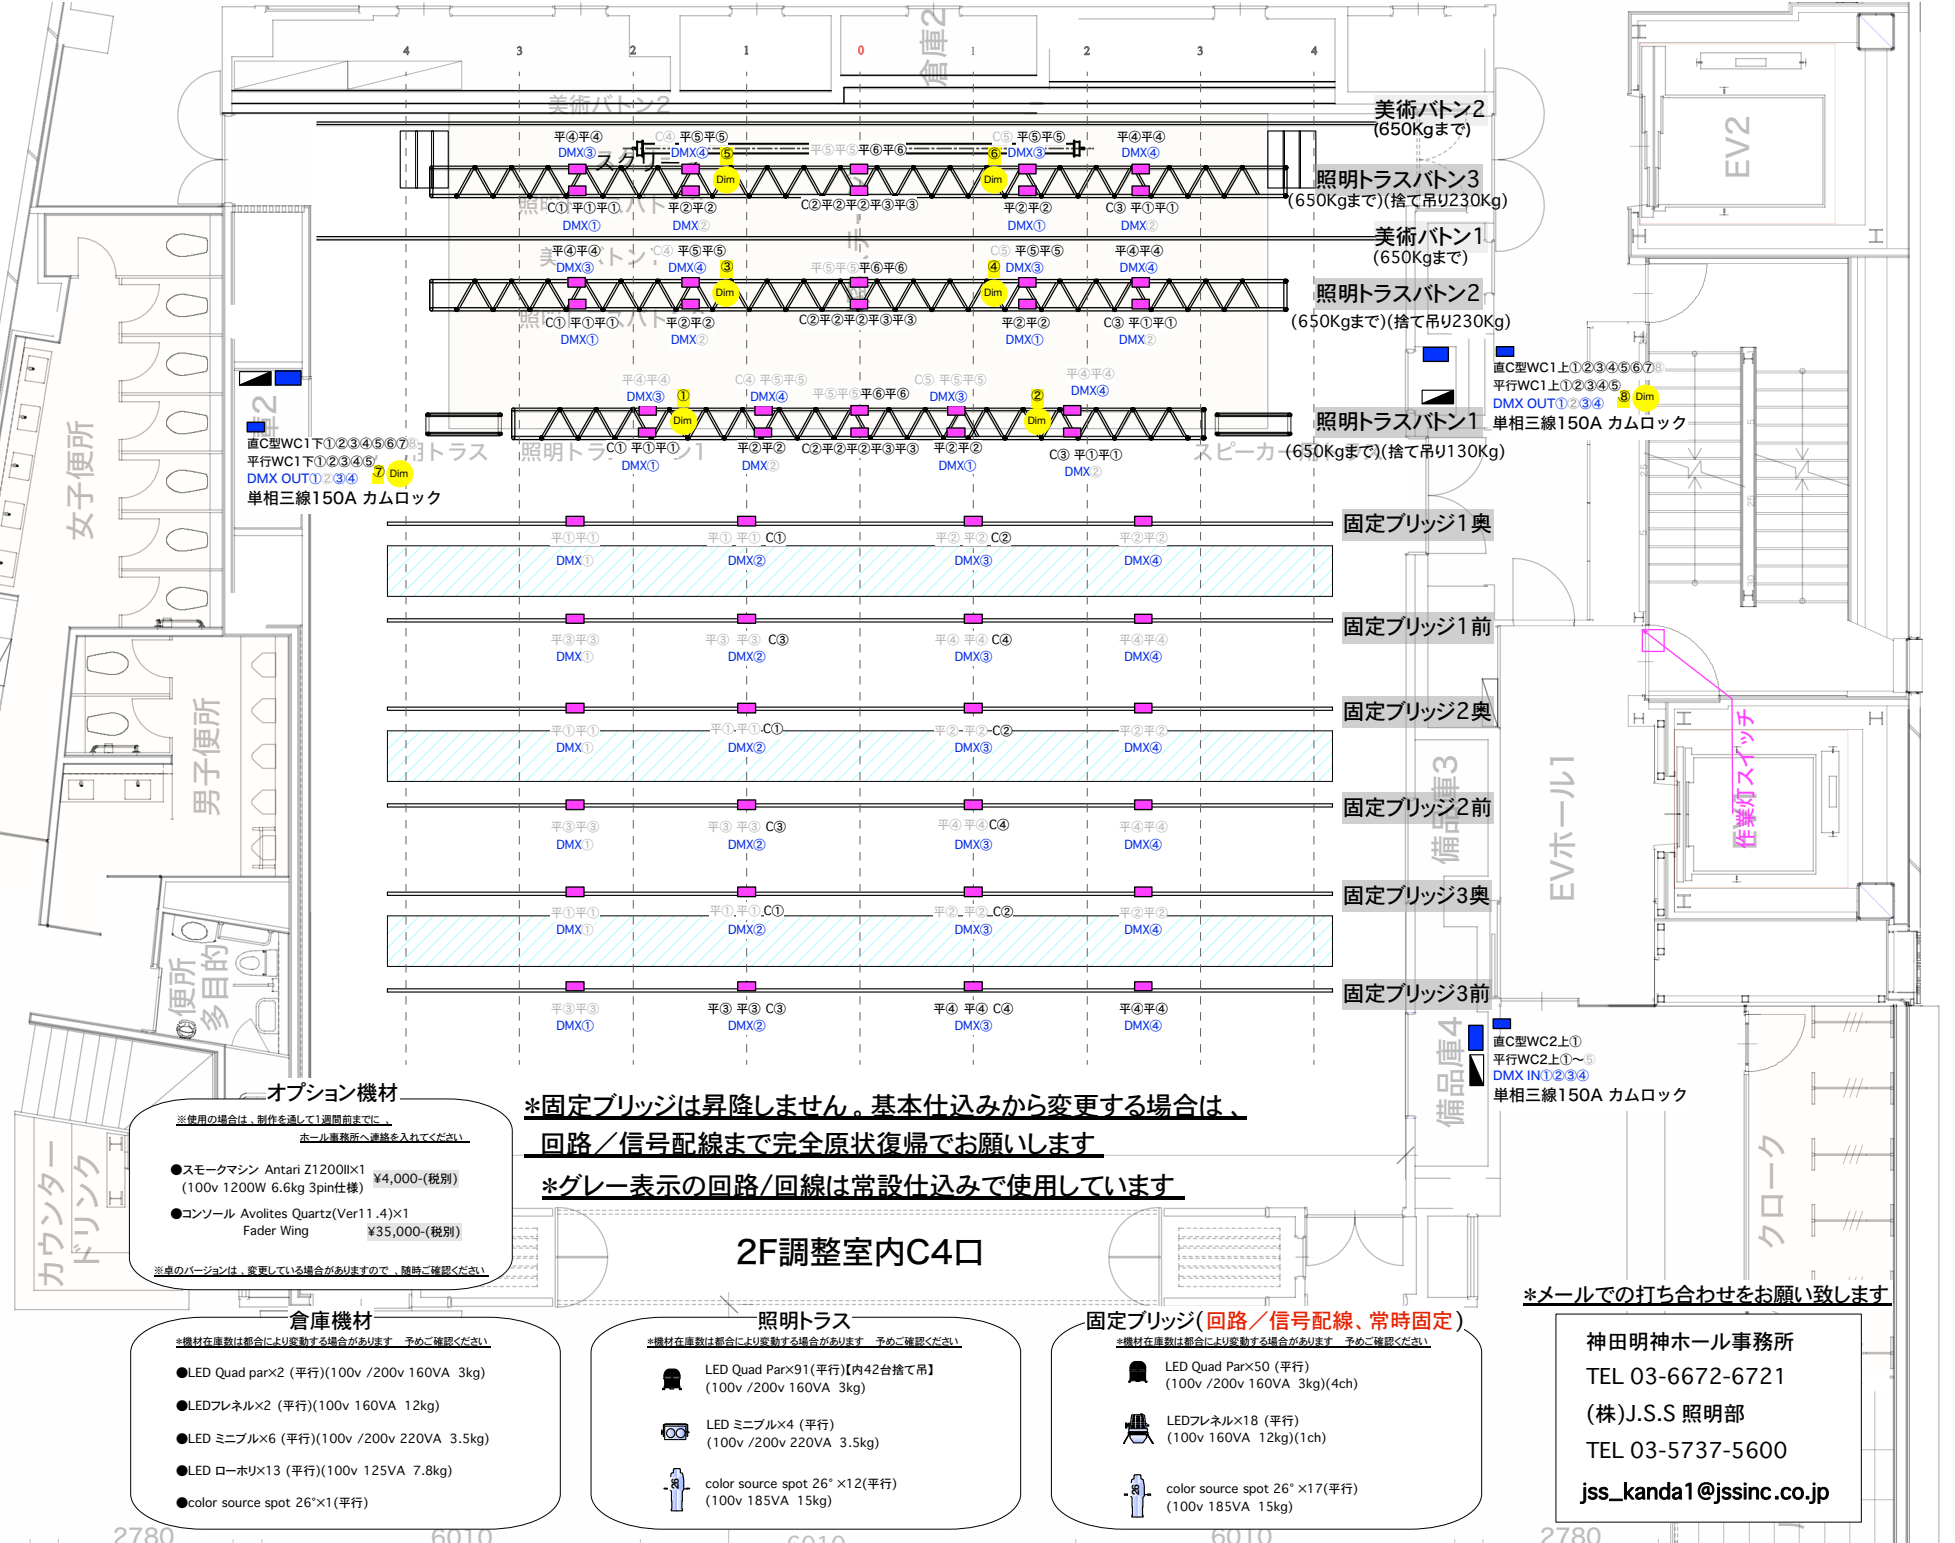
4 3 2 1 0 1 2 3 4

倉庫2

美術バトン2
美術バトン2
(650Kgまで)

平④平④ DMX③
C④ 平⑤平⑤ DMX④ ⑤
平⑤平⑤ 平⑥平⑥
C⑤ 平⑤平⑤ ⑥ DMX③
平④平④ DMX④
Dim Dim
C① 平①平① DMX①
平②平② DMX②
C②平②平②平③平③
平②平② DMX①
C③ 平①平① DMX②

照明トラスバトン3
(650Kgまで)(捨て吊り230Kg)

美術バトン1
(650Kgまで)

平④平④ DMX③
C④ 平⑤平⑤ DMX④ ③
平⑤平⑤ 平⑥平⑥
C⑤ 平⑤平⑤ ④ DMX③
平④平④ DMX④
Dim Dim
C① 平①平① DMX①
平②平② DMX②
C②平②平②平③平③
平②平② DMX①
C③ 平①平① DMX②

照明トラスバトン2
(650Kgまで)(捨て吊り230Kg)

直C型WC1上①②③④⑤⑥⑦⑧
平行WC1上①②③④⑤ ⑧ Dim
DMX OUT①②③④
単相三線150A カムロック

平④平④ DMX③ ①
C④ 平⑤平⑤ DMX④
平⑤平⑤ 平⑥平⑥
C⑤ 平⑤平⑤ DMX③
② 平④平④ DMX④
Dim Dim
C① 平①平① DMX①
平②平② DMX②
C②平②平②平③平③
平②平② DMX①
C③ 平①平① DMX②

照明トラスバトン1
(650Kgまで)(捨て吊り130Kg)

直C型WC1下①②③④⑤⑥⑦⑧
平行WC1下①②③④⑤ ⑦ Dim
DMX OUT①②③④
単相三線150A カムロック

女子便所
男子便所
多目的便所

固定ブリッジ1奥
平①平① DMX①
平① 平① C① DMX②
平② 平② C② DMX③
平②平② DMX④

固定ブリッジ1前
平③平③ DMX①
平③ 平③ C③ DMX②
平④ 平④ C④ DMX③
平④平④ DMX④

固定ブリッジ2奥
平①平① DMX①
平① 平① C① DMX②
平② 平② C② DMX③
平②平② DMX④

固定ブリッジ2前
平③平③ DMX①
平③ 平③ C③ DMX②
平④ 平④ C④ DMX③
平④平④ DMX④

固定ブリッジ3奥
平①平① DMX①
平① 平① C① DMX②
平② 平② C② DMX③
平②平② DMX④

固定ブリッジ3前
平③平③ DMX①
平③ 平③ C③ DMX②
平④ 平④ C④ DMX③
平④平④ DMX④

EV2
EVホール1
備品庫3
備品庫4
作業灯スイッチ
クローク
カウンタードリンク

直C型WC2上①
平行WC2上①〜⑤
DMX IN①②③④
単相三線150A カムロック

オプション機材
※使用の場合は、制作を通して1週間前までに、ホール事務所へ連絡を入れてください
●スモークマシン Antari Z1200II×1 (100v 1200W 6.6kg 3pin仕様) ¥4,000-(税別)
●コンソール Avolites Quartz(Ver11.4)×1 Fader Wing ¥35,000-(税別)
※卓のバージョンは、変更している場合がありますので、随時ご確認ください

*固定ブリッジは昇降しません。基本仕込みから変更する場合は、
回路/信号配線まで完全原状復帰でお願いします
*グレー表示の回路/回線は常設仕込みで使用しています

2F調整室内C4口

*メールでの打ち合わせをお願い致します

倉庫機材
*機材在庫数は都合により変動する場合があります 予めご確認ください
●LED Quad par×2 (平行)(100v /200v 160VA 3kg)
●LEDフレネル×2 (平行)(100v 160VA 12kg)
●LED ミニブル×6 (平行)(100v /200v 220VA 3.5kg)
●LED ローホリ×13 (平行)(100v 125VA 7.8kg)
●color source spot 26°×1(平行)

照明トラス
*機材在庫数は都合により変動する場合があります 予めご確認ください
LED Quad Par×91(平行)【内42台捨て吊】 (100v /200v 160VA 3kg)
LED ミニブル×4 (平行) (100v /200v 220VA 3.5kg)
color source spot 26° ×12(平行) (100v 185VA 15kg)

固定ブリッジ(回路/信号配線、常時固定)
*機材在庫数は都合により変動する場合があります 予めご確認ください
LED Quad Par×50 (平行) (100v /200v 160VA 3kg)(4ch)
LEDフレネル×18 (平行) (100v 160VA 12kg)(1ch)
color source spot 26° ×17(平行) (100v 185VA 15kg)

神田明神ホール事務所
TEL 03-6672-6721
(株)J.S.S 照明部
TEL 03-5737-5600
jss_kanda1@jssinc.co.jp

2780 6010 6010 6010 2780